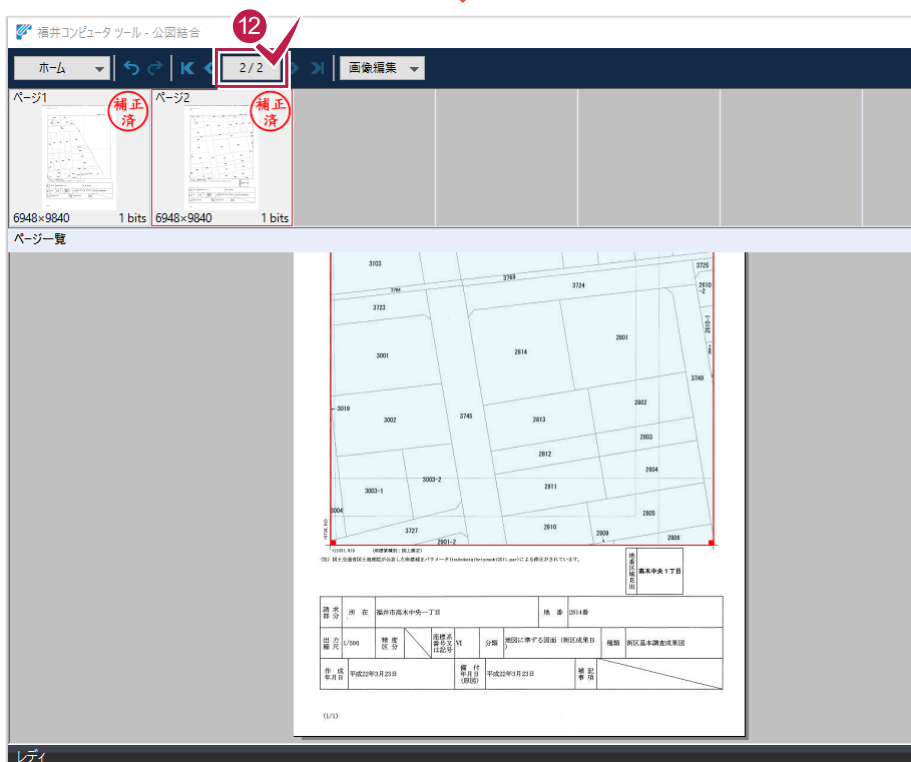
福井コンピュータ ツール - 公図結合

12

ホーム

2 / 2

画像編集

ページ1
補正済
6948×9840 1 bits

ページ2
補正済
6948×9840 1 bits

ページ一覧

3103
3769
3724
3725
2610-2
3723
2814
2801
3001
3740
3019
3745
2802
3002
2813
2803
2812
2804
3003-2
3003-1
2811
3004
2805
3727
2810
2809
2806
2901-2

(注) 国土交通省国土地理院が公表した座標補正パラメータ(touhokutaiheiyouoki2011.par)により修正されています。

補足記載欄 高木中央1丁目

| 請求部分 | 所在 | 福井市高木中央一丁目 | | | | 地番 | 2814番 | |
|---|---|---|---|---|---|---|---|---|
| 出力縮尺 | 1/500 | 精度区分 | | 座標系番号又は記号 | VI | 分類 | 地図に準ずる図面(新区成果目) | 種類 | 新区基本調査成果図 |
| 作成年月日 | 平成22年3月23日 | | | 備付年月日(原図) | 平成22年3月23日 | | | 補記事項 | |

(1/1)

レディ